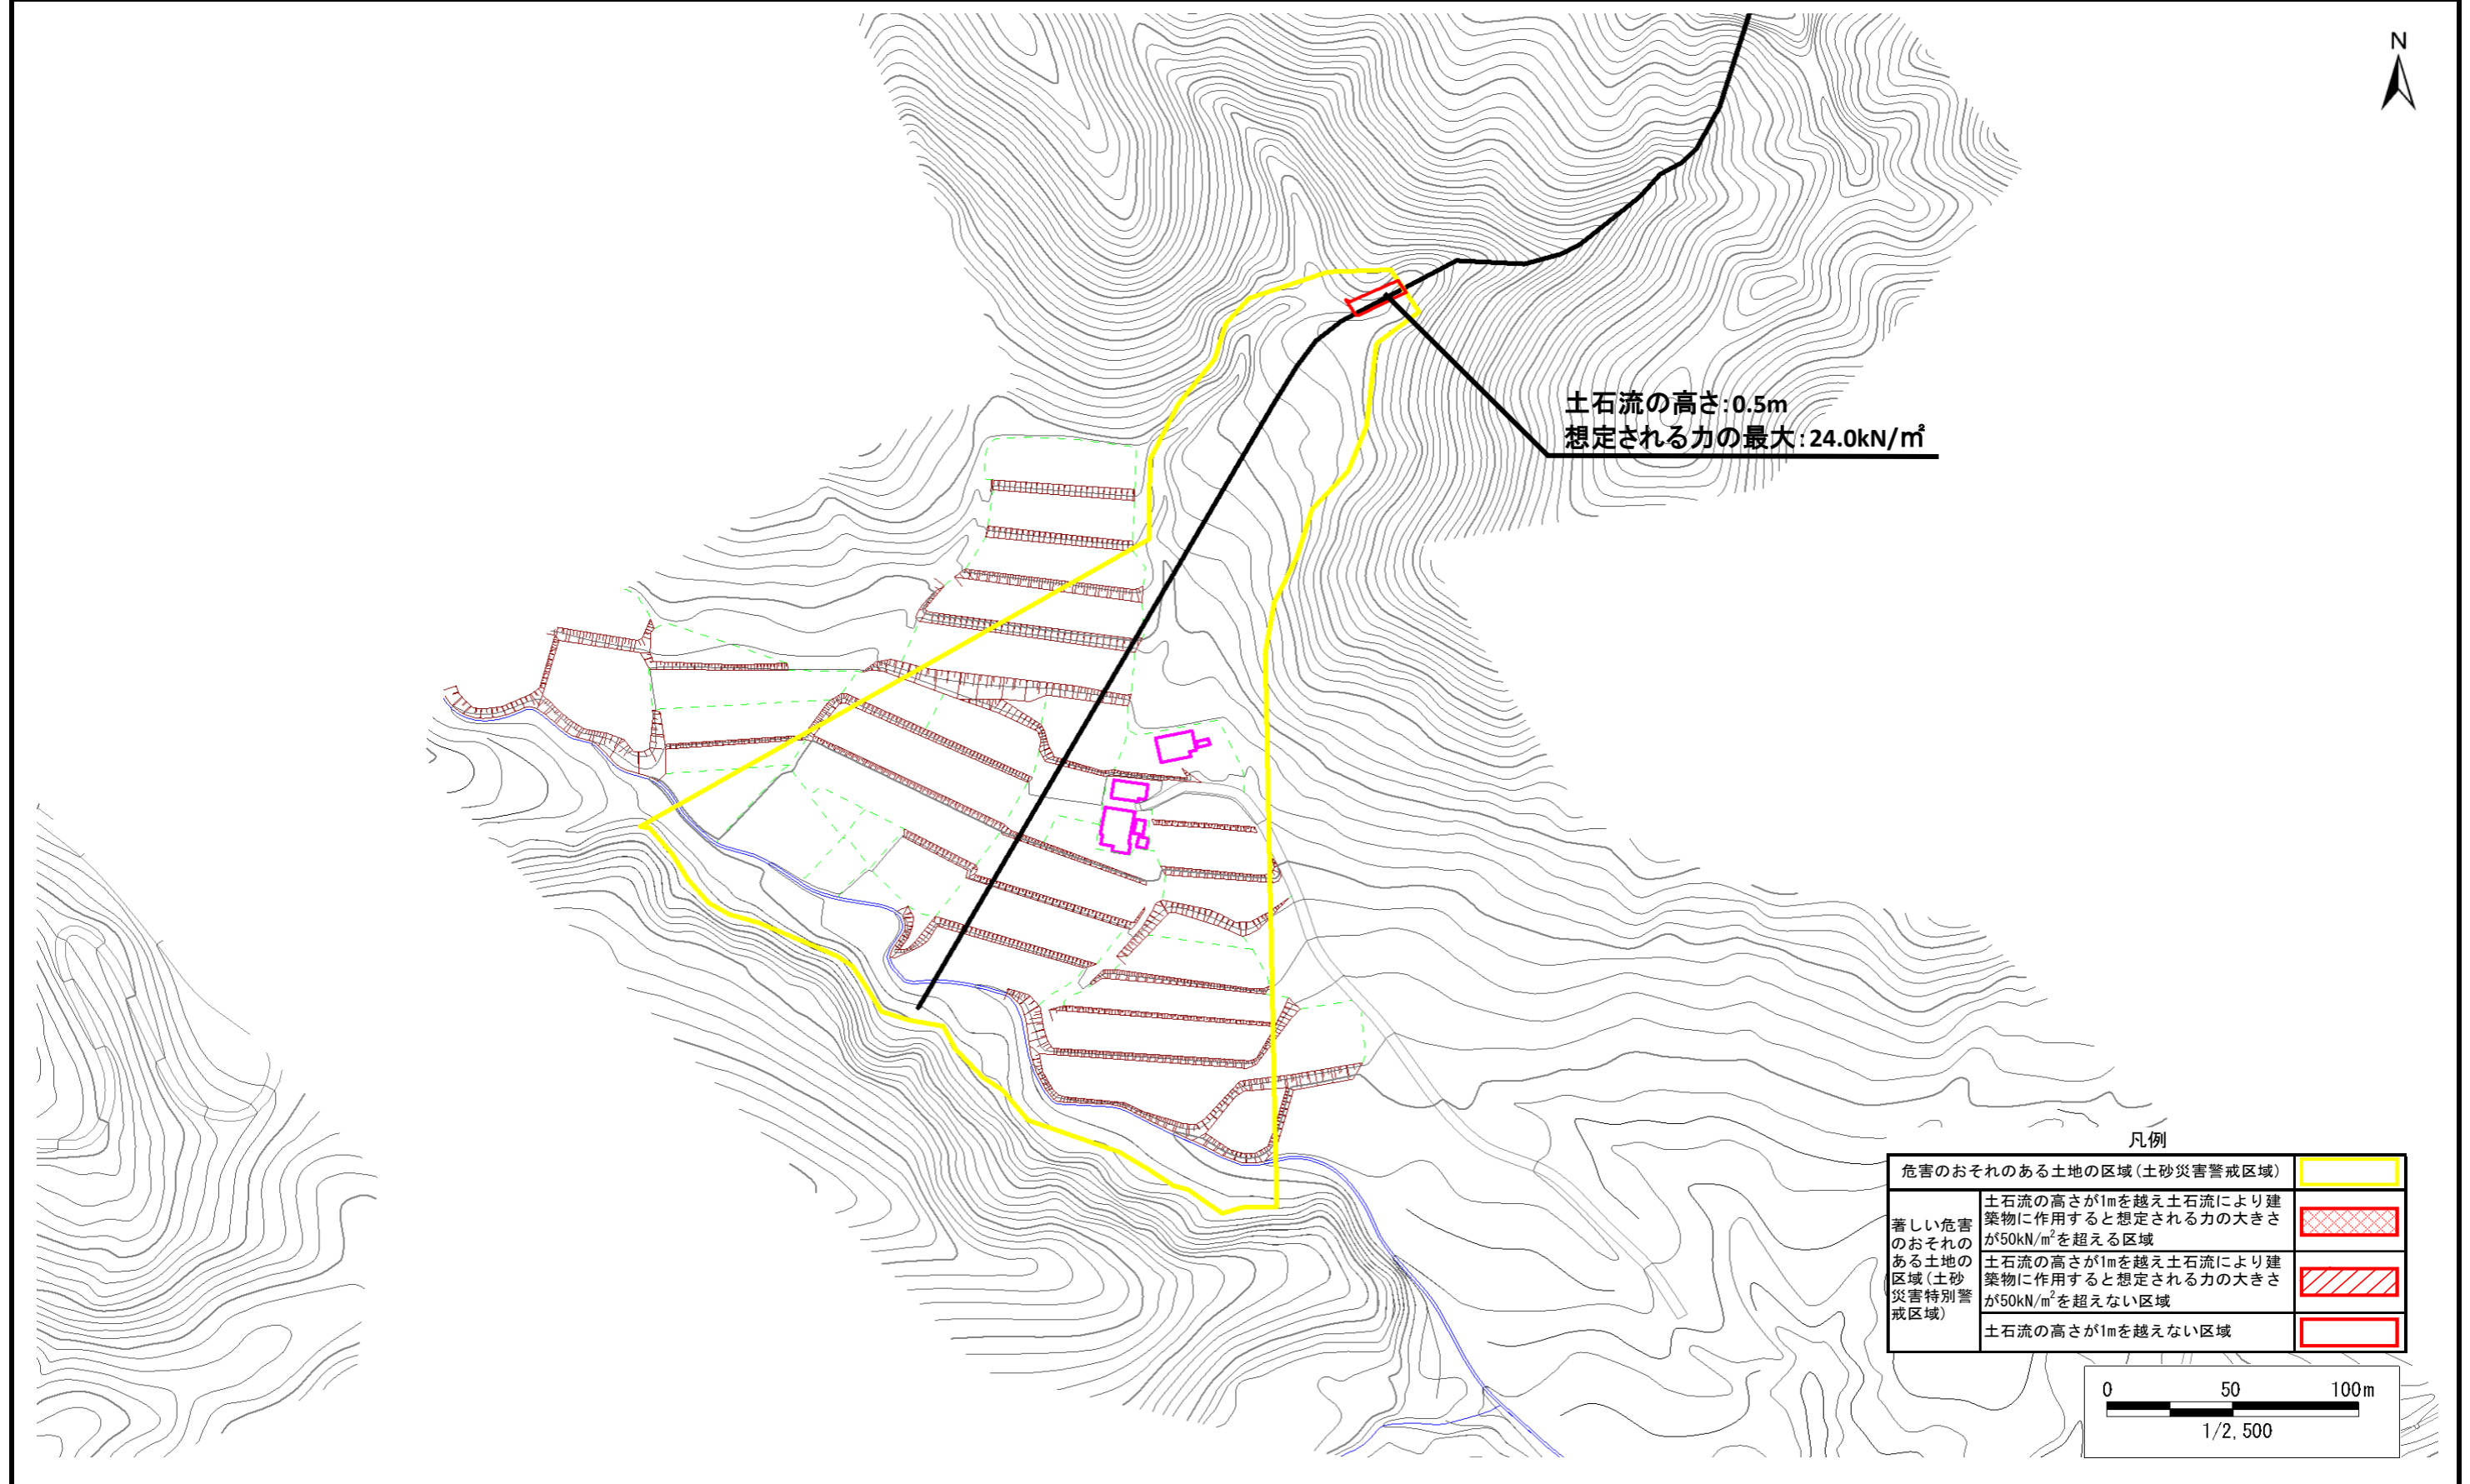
N

土石流の高さ:0.5m
想定される力の最大:24.0kN/㎡

凡例

| 危害のおそれのある土地の区域(土砂災害警戒区域) | | |
|---|---|---|
| 著しい危害のおそれのある土地の区域(土砂災害特別警戒区域) | 土石流の高さが1mを越え土石流により建築物に作用すると想定される力の大きさが50kN/$m^2$を超える区域 | |
| | 土石流の高さが1mを越え土石流により建築物に作用すると想定される力の大きさが50kN/$m^2$を超えない区域 | |
| | 土石流の高さが1mを越えない区域 | |

0 50 100m
1/2,500